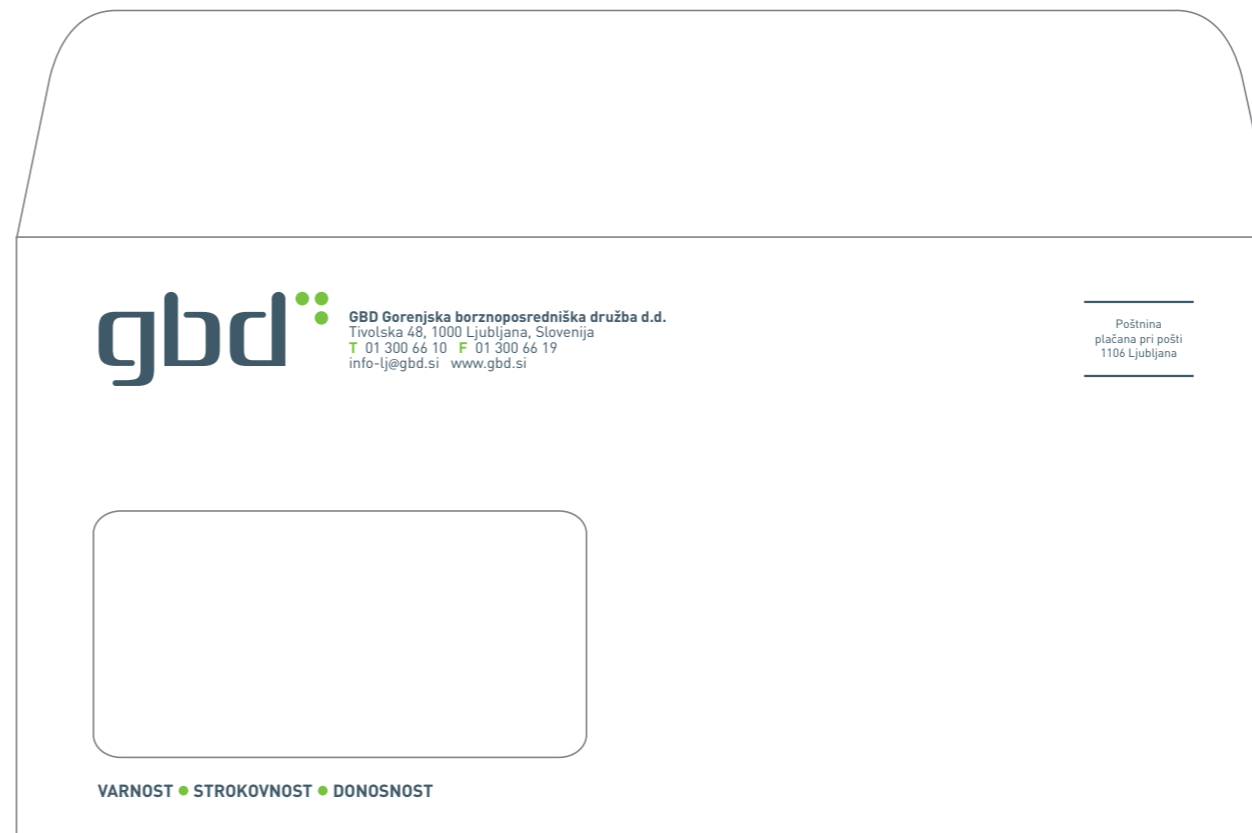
gbd

GBD Gorenjska borznoposredniška družba d.d.
Tivolska 48, 1000 Ljubljana, Slovenija
T 01 300 66 10 F 01 300 66 19
info-lj@gbd.si www.gbd.si

Poštnina
plačana pri pošti
1106 Ljubljana

VARNOST • STROKOVNOST • DONOSNOST